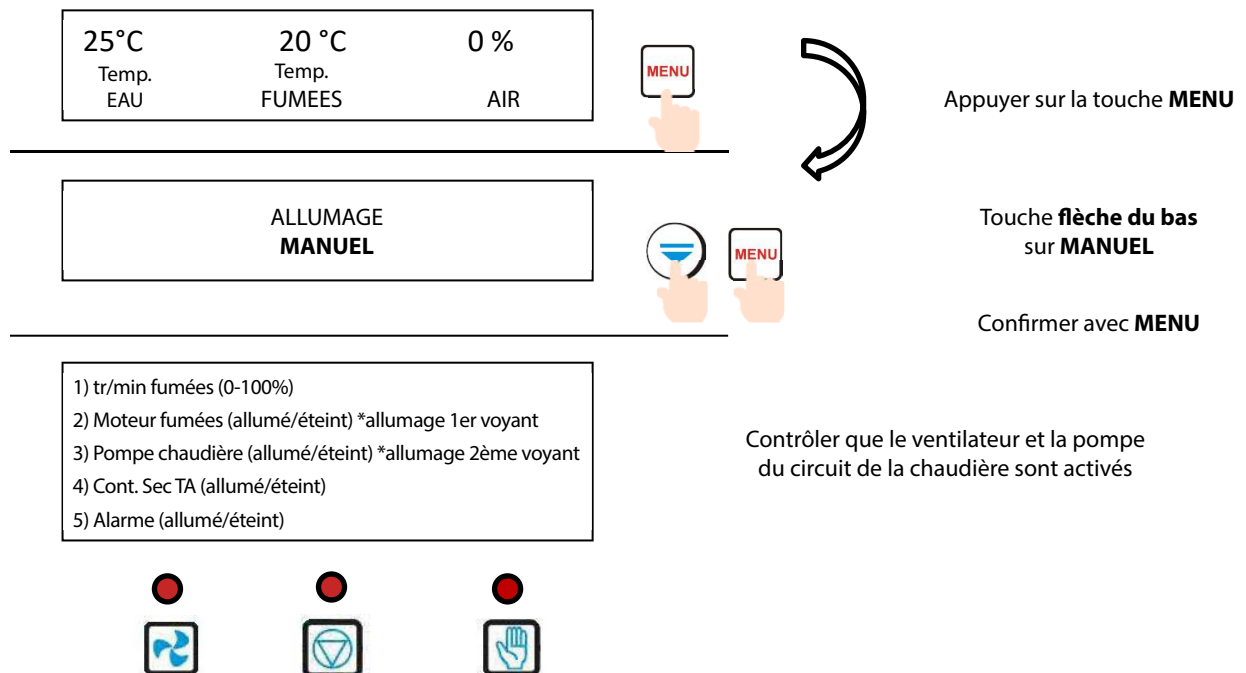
25°C Temp. EAU

20 °C Temp. FUMEES

0 % AIR

MENU

Appuyer sur la touche **MENU**

ALLUMAGE
**MANUEL**

MENU

Touche **flèche du bas** sur **MANUEL**

Confirmer avec **MENU**

1) tr/min fumées (0-100%)
2) Moteur fumées (allumé/éteint) *allumage 1er voyant
3) Pompe chaudière (allumé/éteint) *allumage 2ème voyant
4) Cont. Sec TA (allumé/éteint)
5) Alarme (allumé/éteint)

Contrôler que le ventilateur et la pompe du circuit de la chaudière sont activés